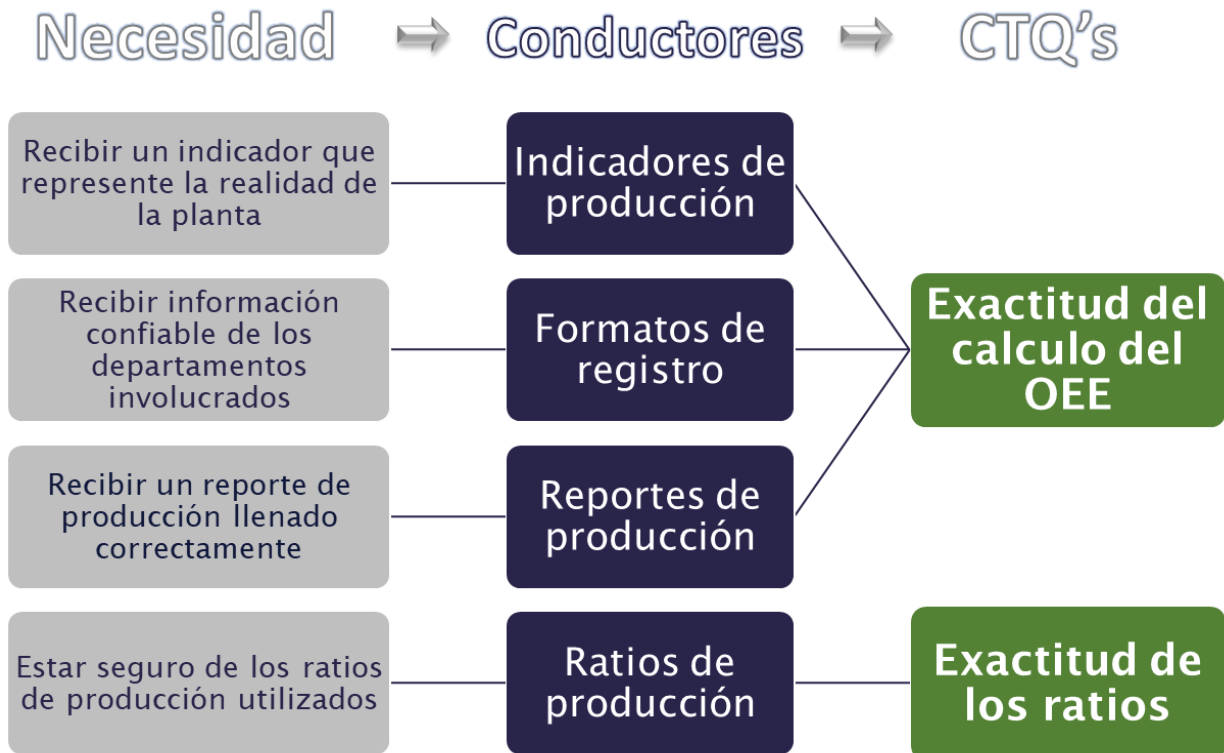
Necesidad ➡ Conductores ➡ CTQ's

Recibir un indicador que represente la realidad de la planta

Indicadores de producción

Recibir información confiable de los departamentos involucrados

Formatos de registro

Exactitud del calculo del OEE

Recibir un reporte de producción llenado correctamente

Reportes de producción

Estar seguro de los ratios de producción utilizados

Ratios de producción

Exactitud de los ratios